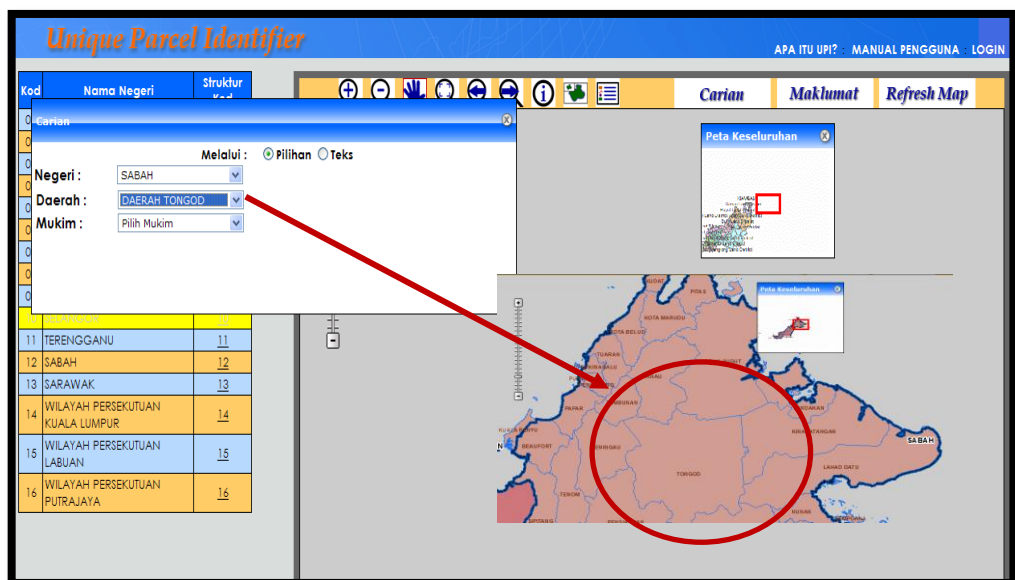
Unique Parcel Identifier

APA ITU UPI? : MANUAL PENGGUNA : LOGIN

| Kod | Nama Negeri | Struktur Kod |
|---|---|---|
| 0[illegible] | | |
| 0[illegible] | | |
| 0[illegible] | | |
| 0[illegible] | | |
| 0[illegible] | | |
| 0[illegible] | | |
| 0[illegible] | | |
| 0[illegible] | | |
| 0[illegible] | | |
| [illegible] | SELANGOR | 10 |
| 11 | TERENGGANU | 11 |
| 12 | SABAH | 12 |
| 13 | SARAWAK | 13 |
| 14 | WILAYAH PERSEKUTUAN KUALA LUMPUR | 14 |
| 15 | WILAYAH PERSEKUTUAN LABUAN | 15 |
| 16 | WILAYAH PERSEKUTUAN PUTRAJAYA | 16 |

Carian

Melalui : Pilihan Teks

Negeri : SABAH

Daerah : DAERAH TONGOD

Mukim : Pilih Mukim

Carian Maklumat Refresh Map

Peta Keseluruhan

Peta Keseluruhan

PITAS
KOTA MARUDU
KOTA BELUD
TUARAN
PAPAR
RANAU
PENAMPANG
KUALA PENYU
BEAUFORT
TAMBUNAN
KENINGAU
TENOM
TONGOD
SANDAKAN
KINABATANGAN
LAHAD DATU
SABAH
KUNAK
TAWAU